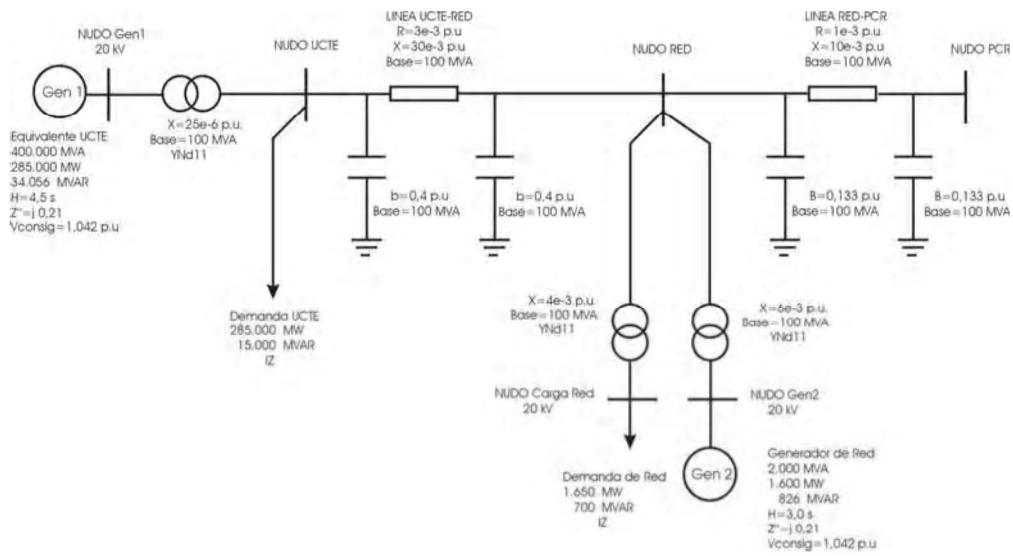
NUDO Gen1
20 kV

Gen 1

Equivalente UCTE
400.000 MVA
285.000 MW
34.056 MVAR
H=4,5 s
Z''=j 0,21
Vconsig=1,042 p.u

X=25e-6 p.u.
Base=100 MVA
YNd11

NUDO UCTE

Demanda UCTE
285.000 MW
15.000 MVAR
IZ

LINEA UCTE-RED
R=3e-3 p.u
X=30e-3 p.u
Base=100 MVA

b=0,4 p.u
Base=100 MVA

b=0,4 p.u
Base=100 MVA

NUDO RED

LINEA RED-PCR
R=1e-3 p.u
X=10e-3 p.u
Base=100 MVA

NUDO PCR

B=0,133 p.u
Base=100 MVA

B=0,133 p.u
Base=100 MVA

X=4e-3 p.u.
Base=100 MVA
YNd11

X=6e-3 p.u.
Base=100 MVA
YNd11

NUDO Carga Red
20 kV

NUDO Gen2
20 kV

Demanda de Red
1.650 MW
700 MVAR
IZ

Gen 2

Generador de Red
2.000 MVA
1.600 MW
826 MVAR
H=3,0 s
Z''=j 0,21
Vconsig=1,042 p.u